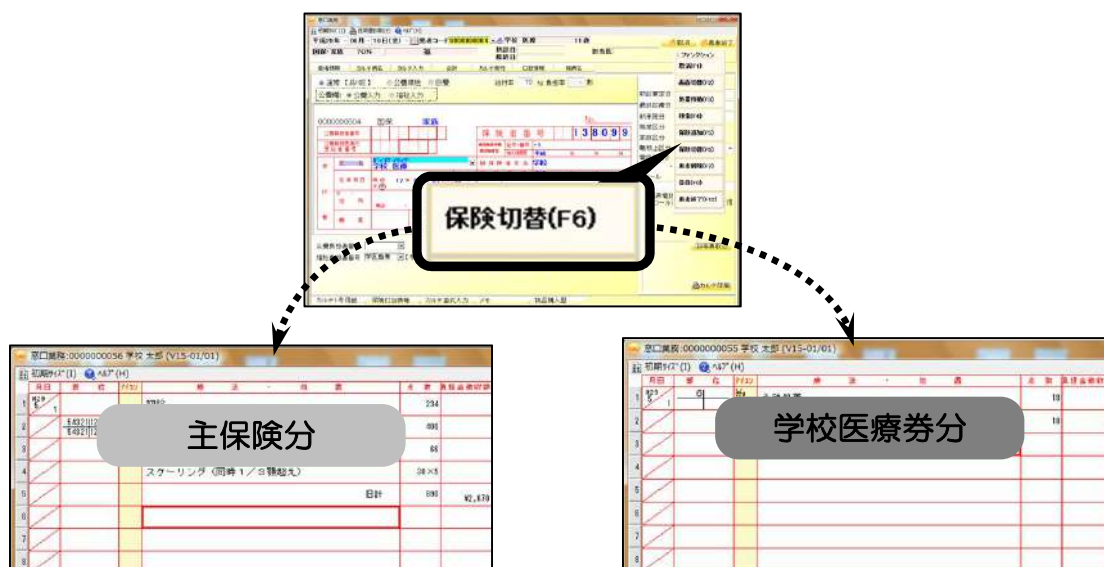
保険切替(F6)

窓口業務:0000000056 学校 太郎 (V15-01/01)

初期サイズ (I) ヘルプ (H)

主保険分

スケーリング (同時1/3顎超え)

日計

窓口業務:0000000055 学校 太郎 (V15-01/01)

初期サイズ (I) ヘルプ (H)

学校医療券分